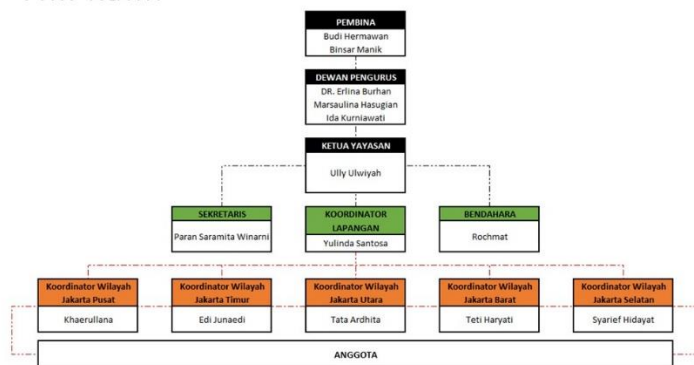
PEMBINA
Budi Hermawan
Binsar Manik

DEWAN PENGURUS
DR. Erlina Burhan
Marsaulina Hasugian
Ida Kurniawati

KETUA YAYASAN
Ully Ulwiyah

SEKRETARIS
Paran Saramita Winarni

KOORDINATOR LAPANGAN
Yulinda Santosa

BENDAHARA
Rochmat

Koordinator Wilayah Jakarta Pusat
Khaerullana

Koordinator Wilayah Jakarta Timur
Edi Junaedi

Koordinator Wilayah Jakarta Utara
Tata Ardhita

Koordinator Wilayah Jakarta Barat
Teti Haryati

Koordinator Wilayah Jakarta Selatan
Syarief Hidayat

ANGGOTA